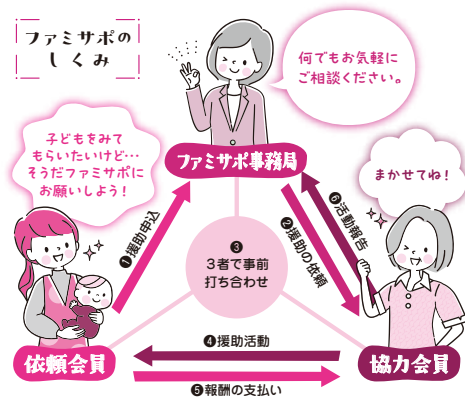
ファミサポの
しくみ

何でもお気軽に
ご相談ください。

子どもをみて
もらいたいけど…
そうだファミサポに
お願いしよう！

ファミサポ事務局

まかせてね！

❶援助申込

❸
3者で事前
打ち合わせ

❷援助の依頼

❻活動報告

❹援助活動

依頼会員

協力会員

❺報酬の支払い